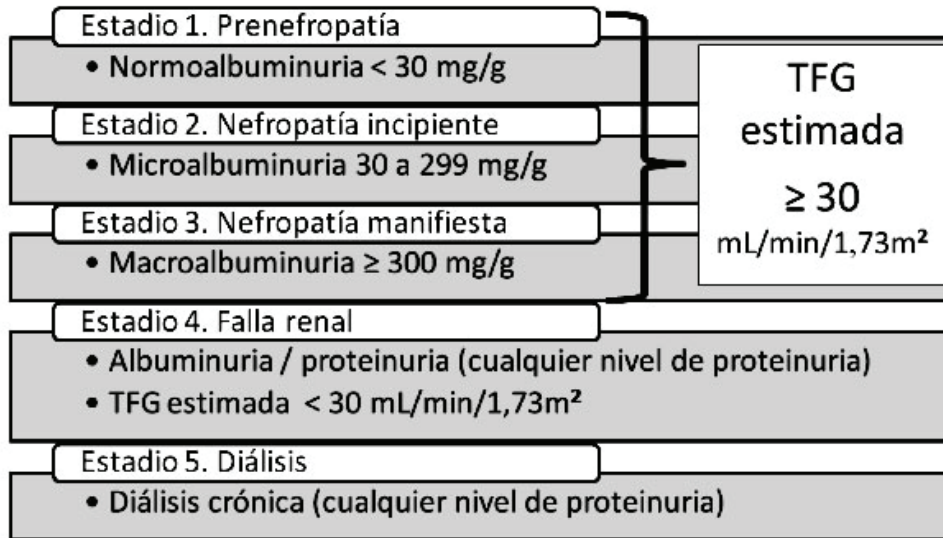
Estadio 1. Prenefropatía
• Normoalbuminuria < 30 mg/g

Estadio 2. Nefropatía incipiente
• Microalbuminuria 30 a 299 mg/g

Estadio 3. Nefropatía manifiesta
• Macroalbuminuria ≥ 300 mg/g

TFG estimada ≥ 30 mL/min/1,73m²

Estadio 4. Falla renal
• Albuminuria / proteinuria (cualquier nivel de proteinuria)
• TFG estimada < 30 mL/min/1,73m²

Estadio 5. Diálisis
• Diálisis crónica (cualquier nivel de proteinuria)